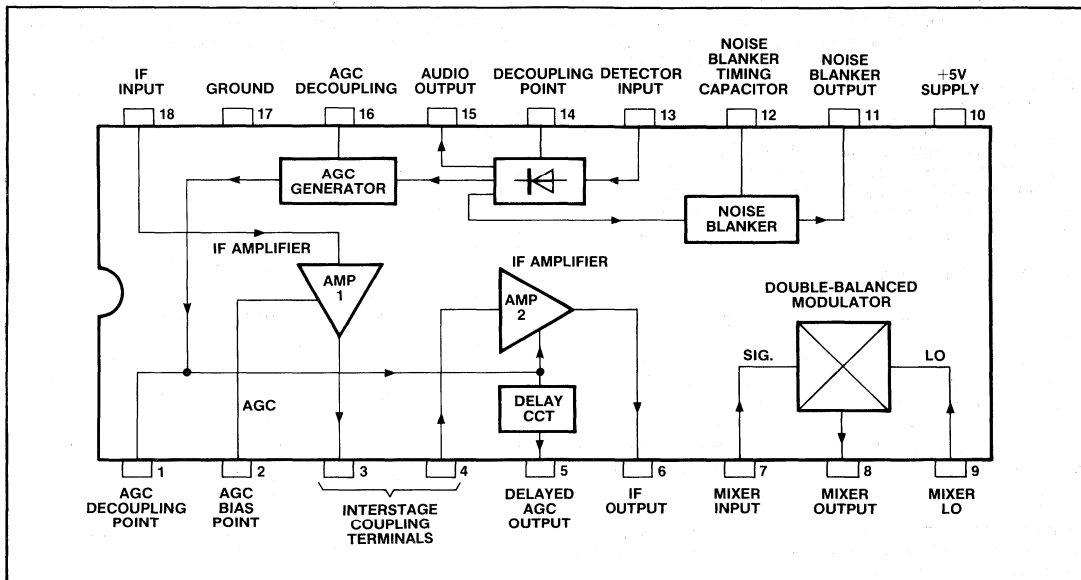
IF INPUT 18
GROUND 17
AGC DECOUPLING 16
AUDIO OUTPUT 15
DECOUPLING POINT 14
DETECTOR INPUT 13
NOISE BLANKER TIMING CAPACITOR 12
NOISE BLANKER OUTPUT 11
+5V SUPPLY 10

AGC GENERATOR

NOISE BLANKER

IF AMPLIFIER

AMP 1

IF AMPLIFIER

AMP 2

DOUBLE-BALANCED MODULATOR

SIG.

LO

AGC

DELAY CCT

1 AGC DECOUPLING POINT
2 AGC BIAS POINT
3
4
INTERSTAGE COUPLING TERMINALS
5 DELAYED AGC OUTPUT
6 IF OUTPUT
7 MIXER INPUT
8 MIXER OUTPUT
9 MIXER LO